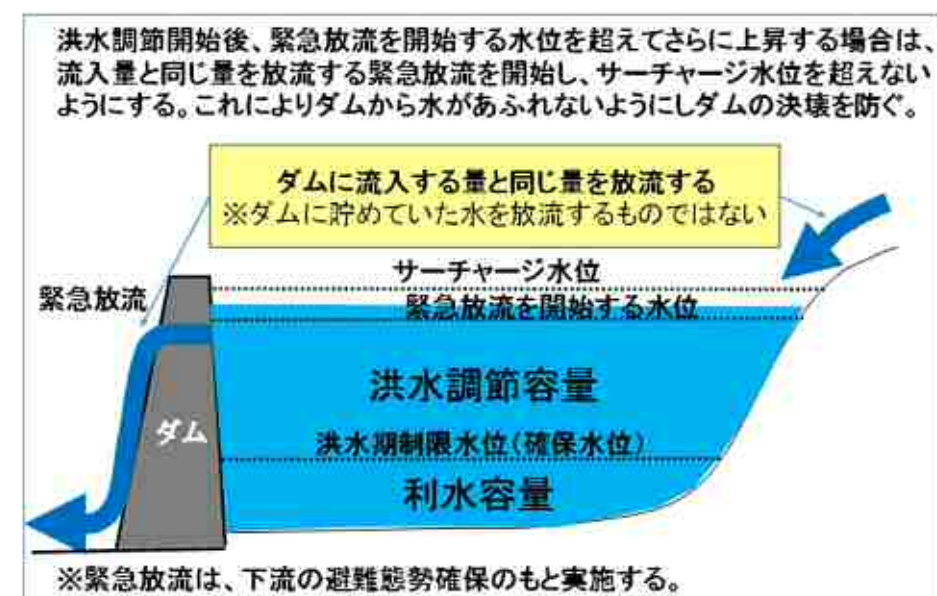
洪水調節開始後、緊急放流を開始する水位を超えてさらに上昇する場合は、流入量と同じ量を放流する緊急放流を開始し、サーチャージ水位を超えないようにする。これによりダムから水があふれないようにしダムの決壊を防ぐ。

ダムに流入する量と同じ量を放流する
※ダムに貯めていた水を放流するものではない

サーチャージ水位

緊急放流

緊急放流を開始する水位

洪水調節容量

ダム

洪水期制限水位(確保水位)

利水容量

※緊急放流は、下流の避難態勢確保のもと実施する。